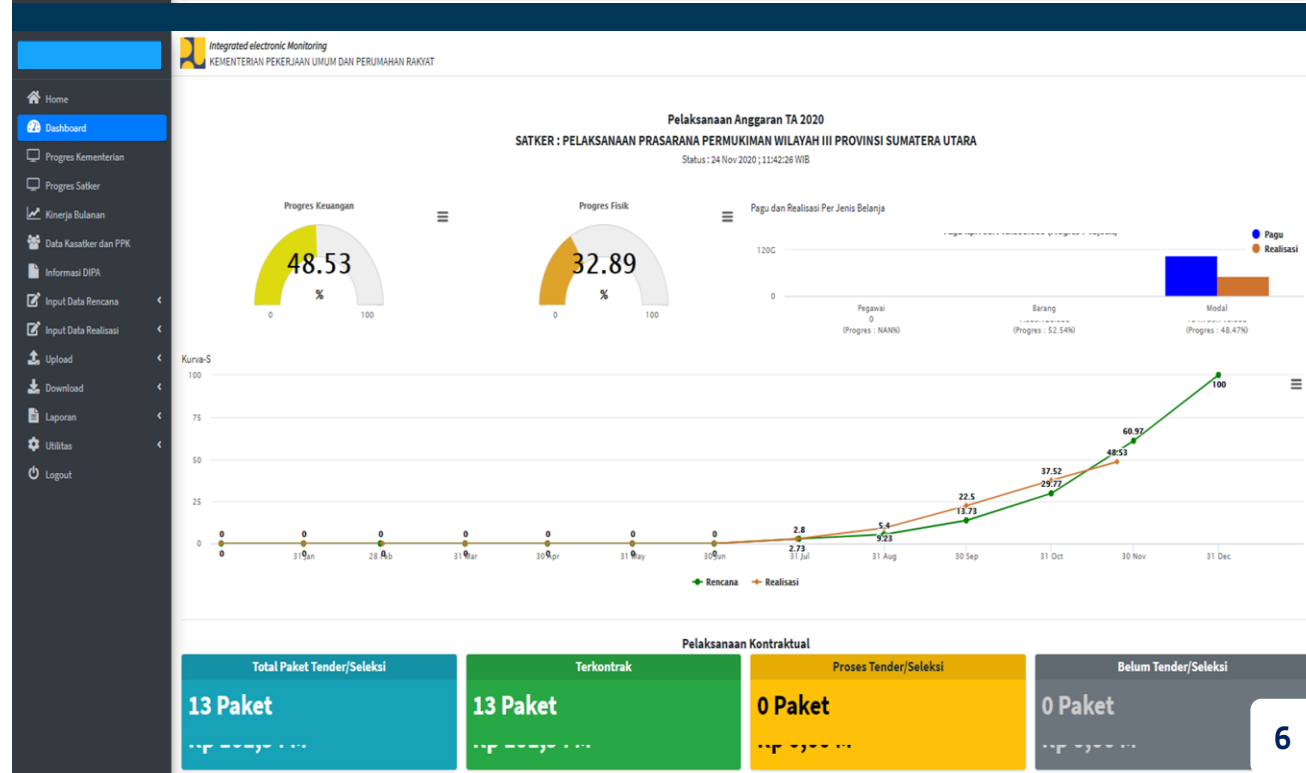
Integrated electronic Monitoring
KEMENTERIAN PEKERJAAN UMUM DAN PERUMAHAN RAKYAT

Home
Dashboard
Progres Kementerian
Progres Satker
Kinerja Bulanan
Data Kasatker dan PPK
Informasi DIPA
Input Data Rencana
Input Data Realisasi
Upload
Download
Laporan
Utilitas
Logout

Pelaksanaan Anggaran TA 2020
SATKER : PELAKSANAAN PRASARANA PERMUKIMAN WILAYAH III PROVINSI SUMATERA UTARA
Status : 24 Nov 2020 ; 11:42:26 WIB

Progres Keuangan
48.53
%
0 100

Progres Fisik
32.89
%
0 100

Pagu dan Realisasi Per Jenis Belanja
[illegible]
Pagu
Realisasi
120G
0
Pegawai
0
(Progres : NAN%)
Barang
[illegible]
(Progres : 52.54%)
Modal
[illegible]
(Progres : 48.47%)

Kurva-S
100
75
50
25
0
0 0 0 0 0 0 0 2.8 2.73 5.4 9.23 22.5 13.73 37.52 29.77 48.53 60.97 100
31 Jan 28 Feb 31 Mar 30 Apr 31 May 30 Jun 31 Jul 31 Aug 30 Sep 31 Oct 30 Nov 31 Dec
Rencana
Realisasi

Pelaksanaan Kontraktual
Total Paket Tender/Seleksi
13 Paket
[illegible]
Terkontrak
13 Paket
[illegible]
Proses Tender/Seleksi
0 Paket
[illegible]
Belum Tender/Seleksi
0 Paket
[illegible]

6